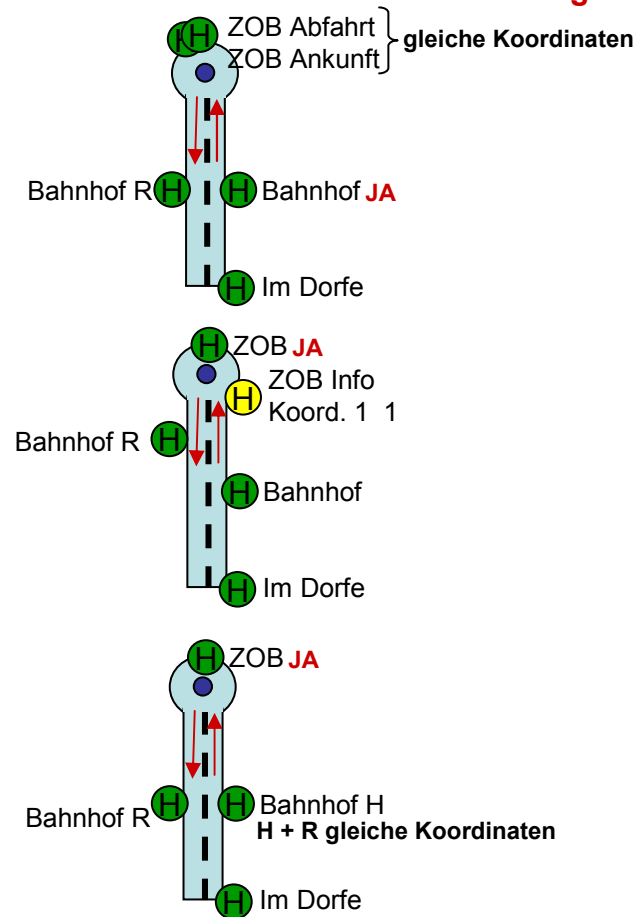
H H ZOB Abfahrt
ZOB Ankunft
gleiche Koordinaten

Bahnhof R H H Bahnhof JA

H Im Dorfe

H ZOB JA
H ZOB Info
Koord. 1 1
Bahnhof R H
H Bahnhof

H Im Dorfe

H ZOB JA

Bahnhof R H H Bahnhof H
H + R gleiche Koordinaten

H Im Dorfe